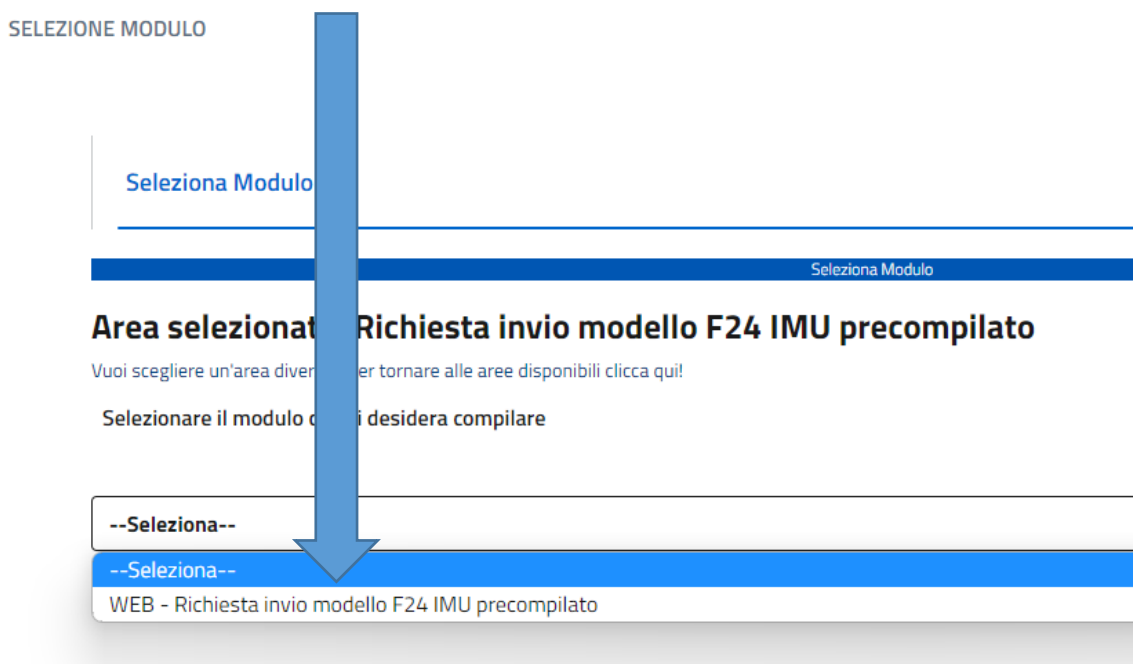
SELEZIONE MODULO

Seleziona Modulo

Seleziona Modulo

Area selezionat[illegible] Richiesta invio modello F24 IMU precompilato

Vuoi scegliere un'area diver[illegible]er tornare alle aree disponibili clicca qui!

Selezionare il modulo c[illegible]i desidera compilare

--Seleziona--

--Seleziona--

WEB - Richiesta invio modello F24 IMU precompilato